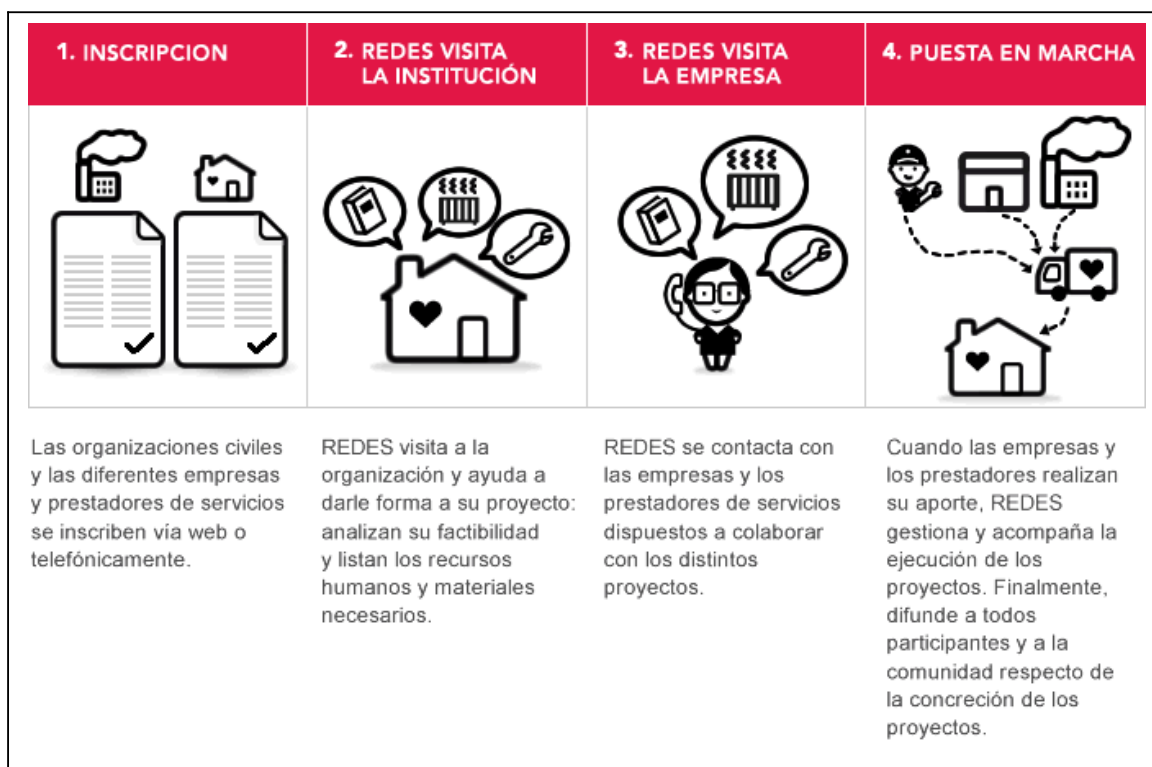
1. INSCRIPCION

Las organizaciones civiles y las diferentes empresas y prestadores de servicios se inscriben vía web o telefónicamente.

2. REDES VISITA LA INSTITUCIÓN

REDES visita a la organización y ayuda a darle forma a su proyecto: analizan su factibilidad y listan los recursos humanos y materiales necesarios.

3. REDES VISITA LA EMPRESA

REDES se contacta con las empresas y los prestadores de servicios dispuestos a colaborar con los distintos proyectos.

4. PUESTA EN MARCHA

Cuando las empresas y los prestadores realizan su aporte, REDES gestiona y acompaña la ejecución de los proyectos. Finalmente, difunde a todos participantes y a la comunidad respecto de la concreción de los proyectos.